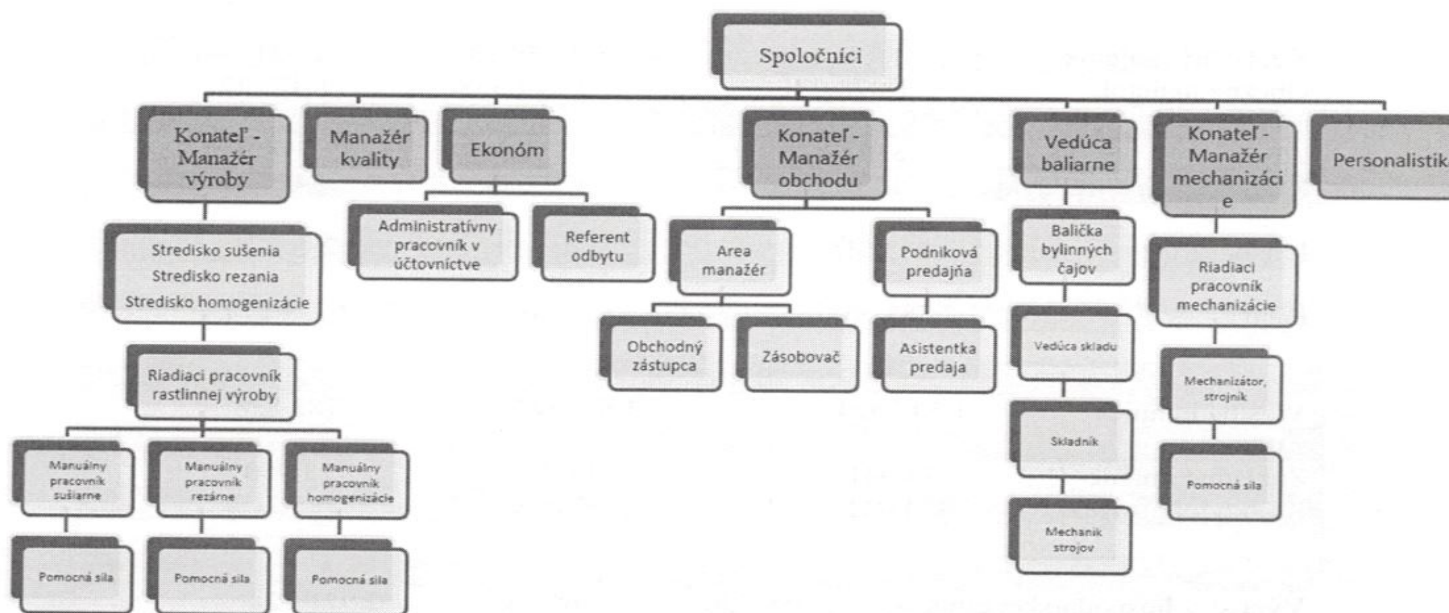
Spoločníci

Konateľ - Manažér výroby

Manažér kvality

Ekonóm

Konateľ - Manažér obchodu

Vedúca baliarne

Konateľ - Manažér mechanizácie

Personalistika

Stredisko sušenia
Stredisko rezania
Stredisko homogenizácie

Riadiaci pracovník rastlinnej výroby

Manuálny pracovník sušiarne

Manuálny pracovník rezárne

Manuálny pracovník homogenizácie

Pomocná sila

Pomocná sila

Pomocná sila

Administratívny pracovník v účtovníctve

Referent odbytu

Area manažér

Obchodný zástupca

Zásobovač

Podniková predajňa

Asistentka predaja

Balička bylinných čajov

Vedúca skladu

Skladník

Mechanik strojov

Riadiaci pracovník mechanizácie

Mechanizátor, strojník

Pomocná sila